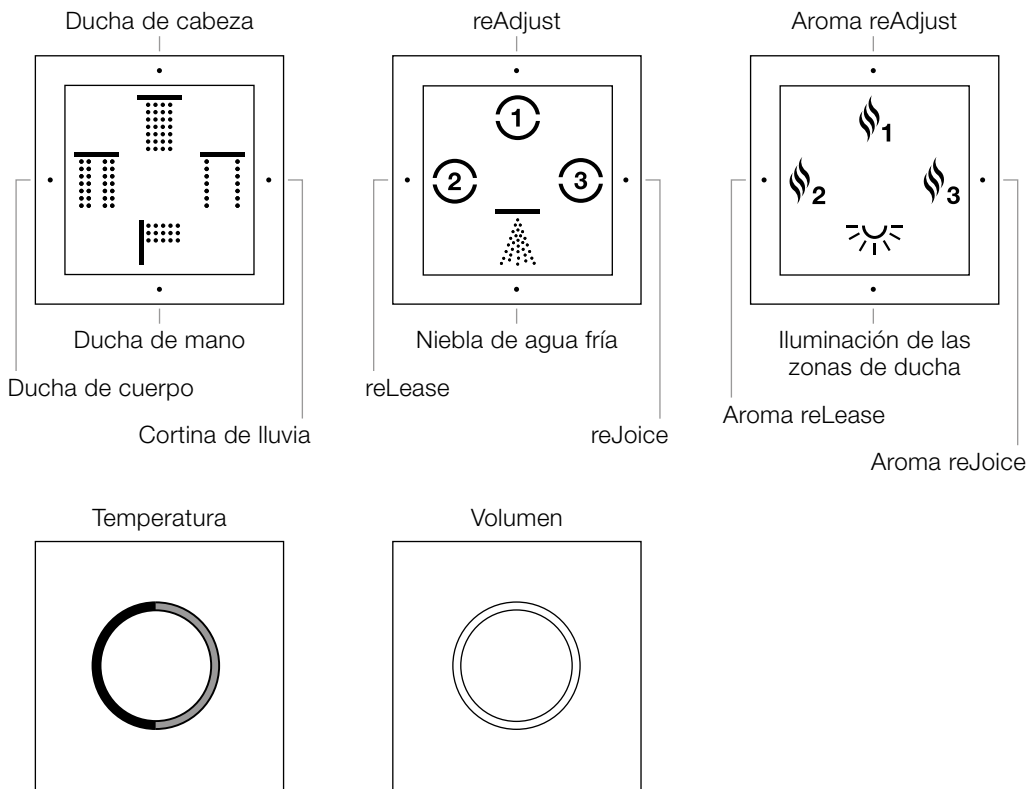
Ducha de cabeza

Ducha de mano

Ducha de cuerpo

Cortina de lluvia

reAdjust

1

2

3

Niebla de agua fría

reLease

reJoice

Aroma reAdjust

1

2

3

Iluminación de las zonas de ducha

Aroma reLease

Aroma reJoice

Temperatura

Volumen